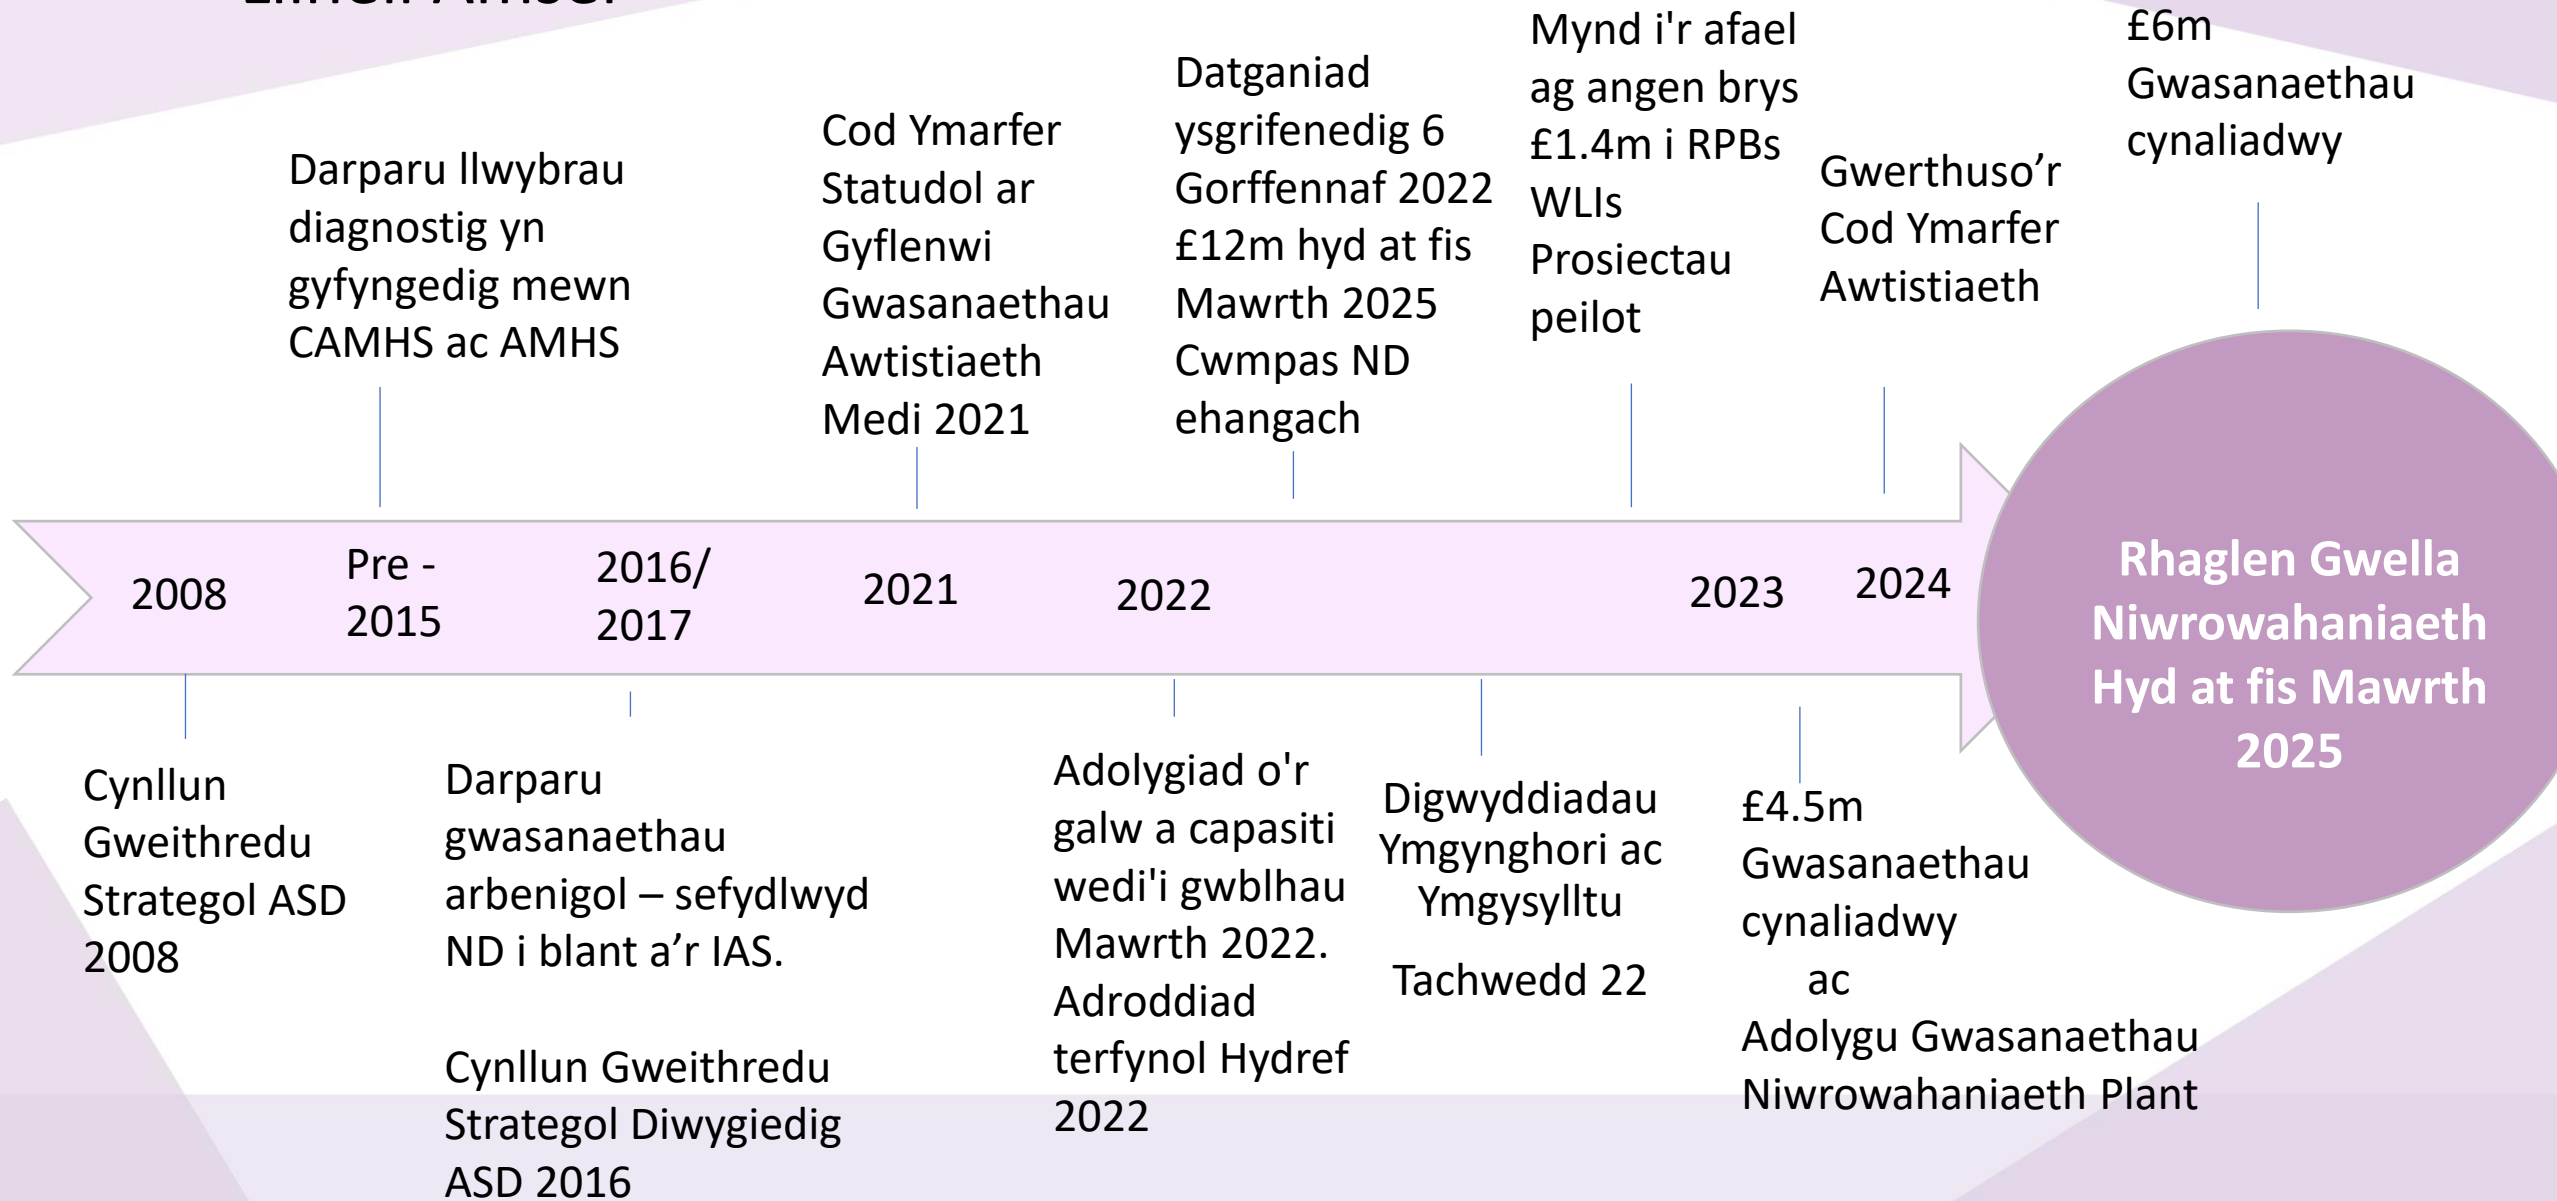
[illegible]

Darparu llwybrau diagnostig yn gyfyngedig mewn CAMHS ac AMHS

Cod Ymarfer Statudol ar Gyflenwi Gwasanaethau Awtistiaeth Medi 2021

Datganiad ysgrifenedig 6 Gorffennaf 2022 £12m hyd at fis Mawrth 2025 Cwmpas ND ehangach

Mynd i'r afael ag angen brys £1.4m i RPBs WLIs Prosiectau peilot

Gwerthuso’r Cod Ymarfer Awtistiaeth

£6m Gwasanaethau cynaliadwy

2008

Pre - 2015

2016/ 2017

2021

2022

2023

2024

Rhaglen Gwella Niwrowahaniaeth Hyd at fis Mawrth 2025

Cynllun Gweithredu Strategol ASD 2008

Darparu gwasanaethau arbenigol – sefydlwyd ND i blant a’r IAS.

Cynllun Gweithredu Strategol Diwygiedig ASD 2016

Adolygiad o'r galw a capasiti wedi'i gwblhau Mawrth 2022. Adroddiad terfynol Hydref 2022

Digwyddiadau Ymgynghori ac Ymgysylltu

Tachwedd 22

£4.5m Gwasanaethau cynaliadwy ac Adolygu Gwasanaethau Niwrowahaniaeth Plant